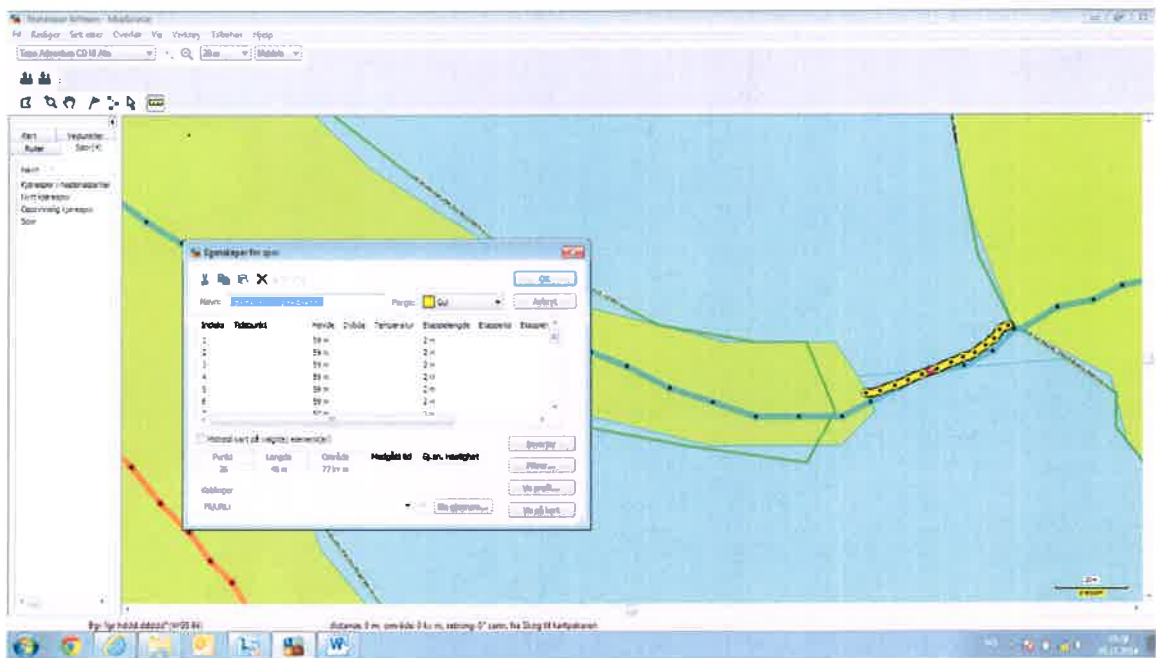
Basecamp Software - MapSource
Fil Rediger Sett etter Overfør Vis Verktøy Tilbehør Hjelp
Topo Adventure CD 10 Alta 20 m Middels

Kart Veipunkter Ruter Spor (4)
Navn
Kjøreseponi - headsetpanner
Turt kjørespor
Opprinnelig kjørespor
Spor

Egenskaper for spor
Navn: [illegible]
Farge: Gul
OK
Avbryt
| Indeks | Tidspunkt | Høyde | Dybde | Temperatur | Etappelengde | Etappetid | Etappeh |
|---|---|---|---|---|---|---|---|
| 1 | | 59 m | | | 2 m | | |
| 2 | | 59 m | | | 2 m | | |
| 3 | | 59 m | | | 2 m | | |
| 4 | | 59 m | | | 2 m | | |
| 5 | | 59 m | | | 2 m | | |
| 6 | | 59 m | | | 2 m | | |
| 7 | | 59 m | | | 2 m | | |
Midtstill kart på valgte element(er)
Punkt 26
Lengde 46 m
Område 77 m²
Medgått tid
Gj.sn. Hastighet
Koblinger
Snu
Filtrer...
Vis profil...
Vis på kart
Fil påmin...

20 m
Bruk Sør hold dd (WGS 84)
distanse: 0 m, område: 0 km, retning: 0° sann. Fra Slung til kartposisjon